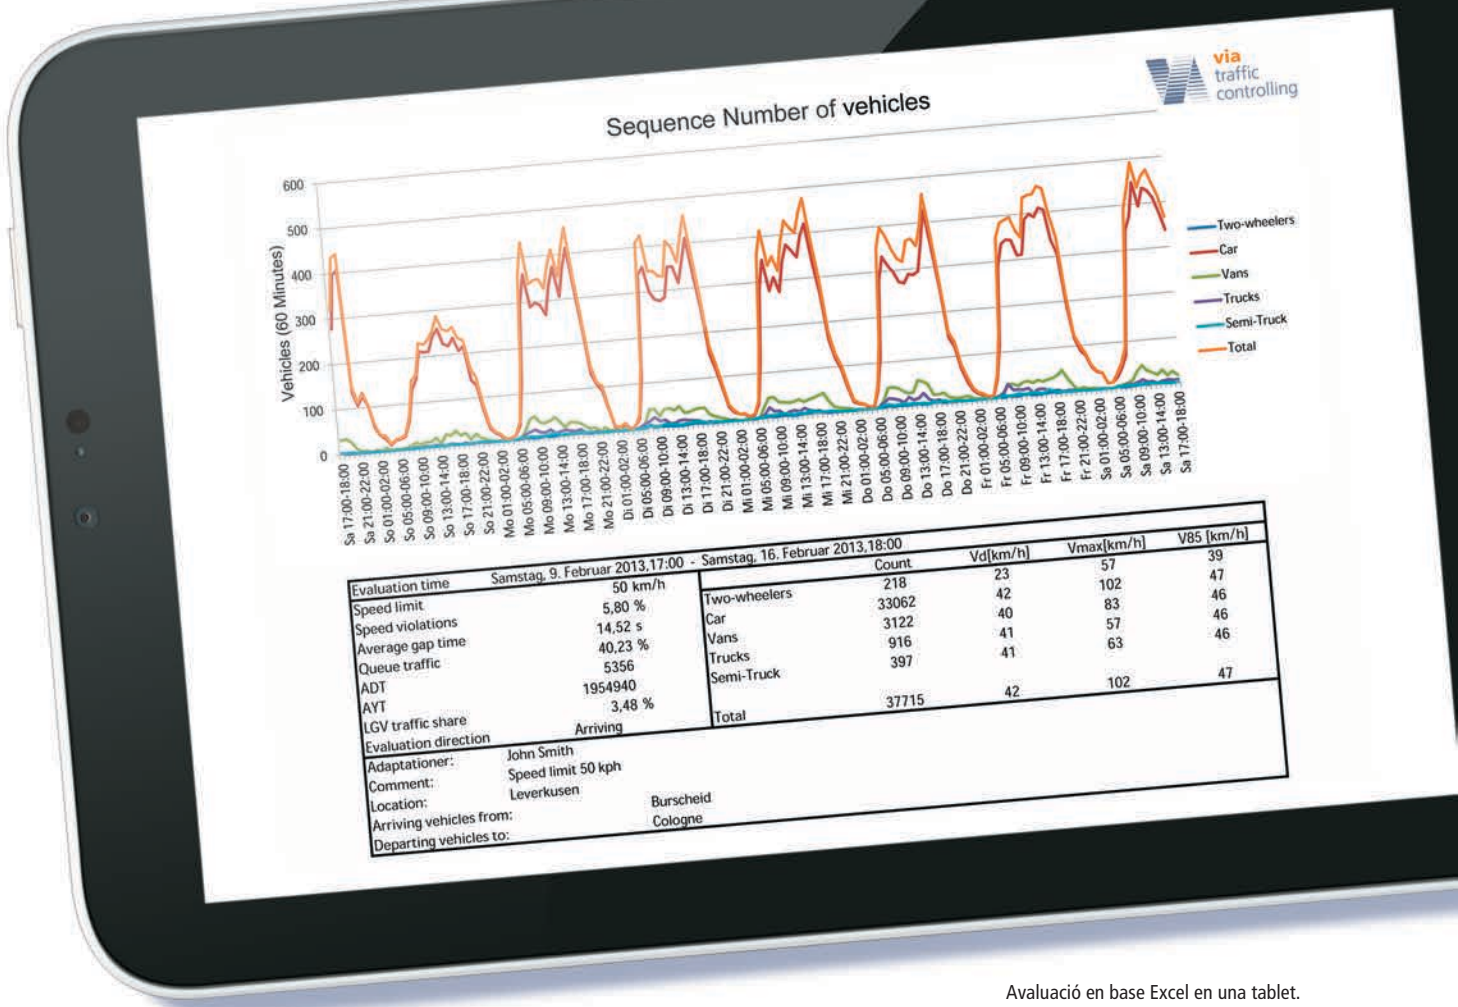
via
traffic
controlling

Sequence Number of vehicles

600
500
400
300
200
100
0

Vehicles (60 Minutes)

Two-wheelers
Car
Vans
Trucks
Semi-Truck
Total

Sa 17:00-18:00
Sa 21:00-22:00
So 01:00-02:00
So 05:00-06:00
So 09:00-10:00
So 13:00-14:00
So 17:00-18:00
So 21:00-22:00
Mo 01:00-02:00
Mo 05:00-06:00
Mo 09:00-10:00
Mo 13:00-14:00
Mo 17:00-18:00
Mo 21:00-22:00
Di 01:00-02:00
Di 05:00-06:00
Di 09:00-10:00
Di 13:00-14:00
Di 17:00-18:00
Di 21:00-22:00
Mi 01:00-02:00
Mi 05:00-06:00
Mi 09:00-10:00
Mi 13:00-14:00
Mi 17:00-18:00
Mi 21:00-22:00
Do 01:00-02:00
Do 05:00-06:00
Do 09:00-10:00
Do 13:00-14:00
Do 17:00-18:00
Do 21:00-22:00
Fr 01:00-02:00
Fr 05:00-06:00
Fr 09:00-10:00
Fr 13:00-14:00
Fr 17:00-18:00
Fr 21:00-22:00
Sa 01:00-02:00
Sa 05:00-06:00
Sa 09:00-10:00
Sa 13:00-14:00
Sa 17:00-18:00

| Evaluation time | Samstag, 9. Februar 2013,17:00 - Samstag, 16. Februar 2013,18:00 | | | | | |
|---|---|---|---|---|---|---|
| | | | Count | Vd[km/h] | Vmax[km/h] | V85 [km/h] |
| Speed limit | 50 km/h | | 218 | 23 | 57 | 39 |
| Speed violations | 5,80 % | Two-wheelers | 33062 | 42 | 102 | 47 |
| Average gap time | 14,52 s | Car | 3122 | 40 | 83 | 46 |
| Queue traffic | 40,23 % | Vans | 916 | 41 | 57 | 46 |
| ADT | 5356 | Trucks | 397 | 41 | 63 | 46 |
| AYT | 1954940 | Semi-Truck | | | | |
| LGV traffic share | 3,48 % | | | | | |
| Evaluation direction | Arriving | Total | 37715 | 42 | 102 | 47 |
| Adaptationer: | John Smith | | | | | |
| Comment: | Speed limit 50 kph | | | | | |
| Location: | Leverkusen | | | | | |
| Arriving vehicles from: | Burscheid | | | | | |
| Departing vehicles to: | Cologne | | | | | |

Avaluació en base Excel en una tablet.